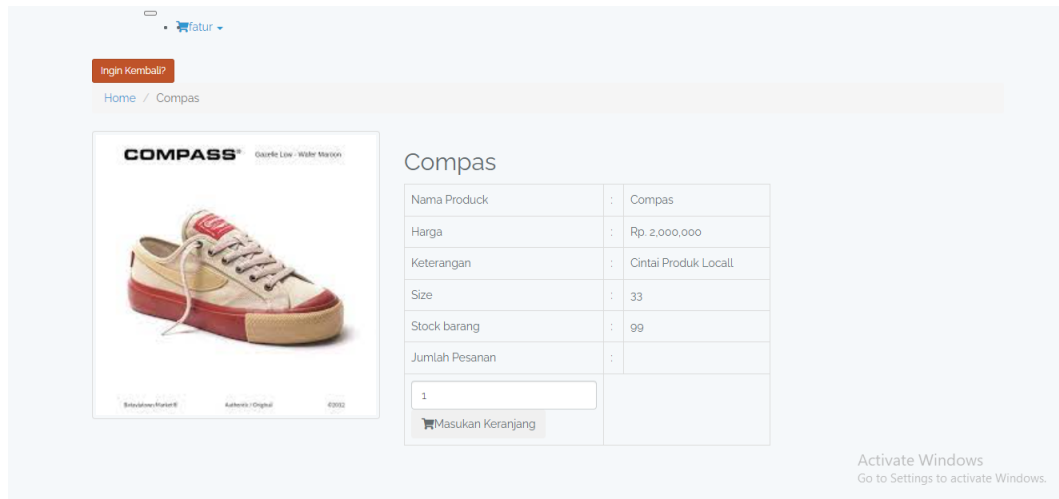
fatur

Ingin Kembali?

Home / Compas

COMPASS® Gazelle Low - Wafer Maroon

Bekeylatown Market® Authentic / Original ©2002

Compas

| Nama Produck | : | Compas |
|---|---|---|
| Harga | : | Rp. 2,000,000 |
| Keterangan | : | Cintai Produk Locall |
| Size | : | 33 |
| Stock barang | : | 99 |
| Jumlah Pesanan | : | |
| 1 Masukan Keranjang | | |

Activate Windows
Go to Settings to activate Windows.